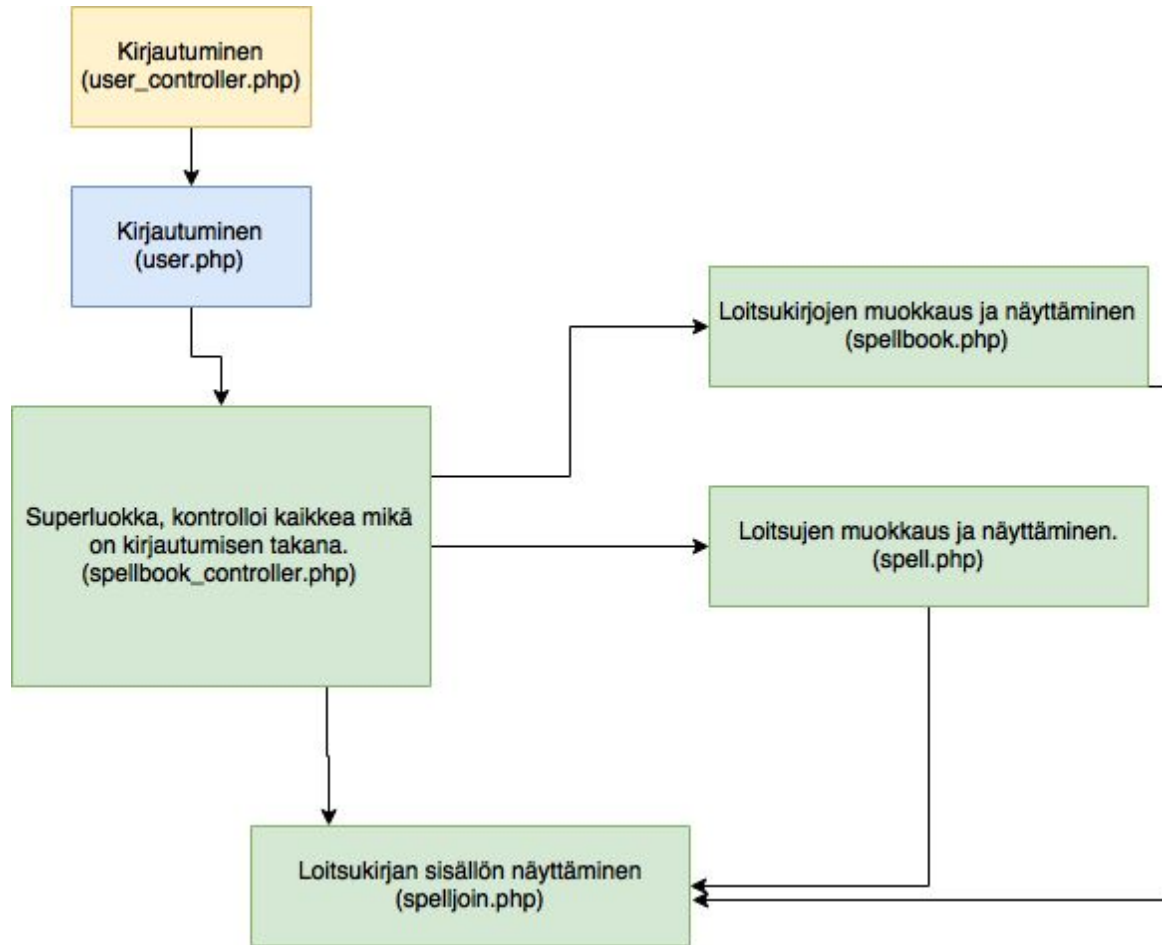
Kirjautuminen
(user_controller.php)

Kirjautuminen
(user.php)

Loitsukirjojen muokkaus ja näyttäminen
(spellbook.php)

Superluokka, kontrolloi kaikkea mikä on kirjautumisen takana.
(spellbook_controller.php)

Loitsujen muokkaus ja näyttäminen.
(spell.php)

Loitsukirjan sisällön näyttäminen
(spelljoin.php)